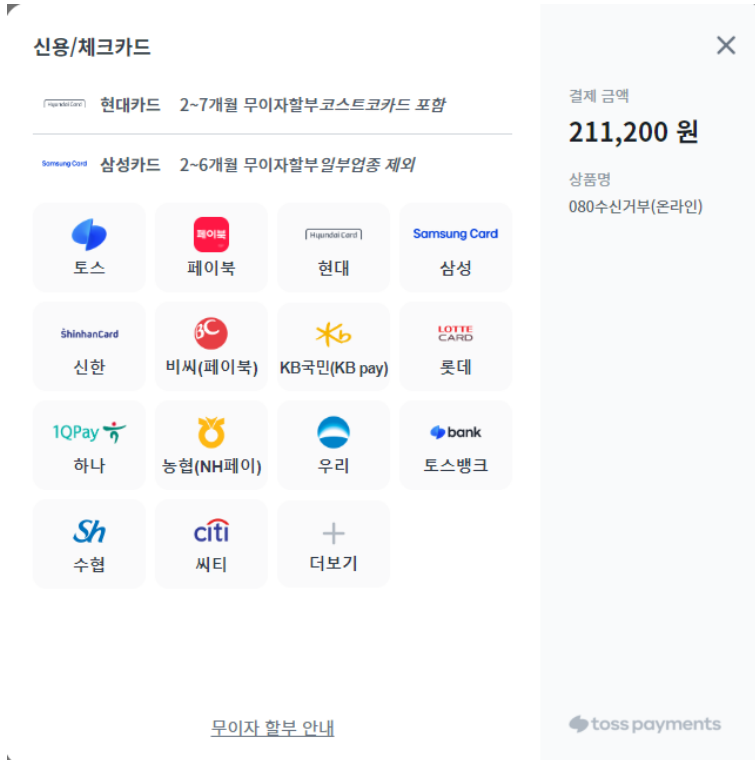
신용/체크카드

Hyundai Card 현대카드 2~7개월 무이자할부 코스트코카드 포함

Samsung Card 삼성카드 2~6개월 무이자할부 일부업종 제외

토스

페이북
페이북

Hyundai Card
현대

Samsung Card
삼성

ShinhanCard
신한

BC
비씨(페이북)

KB
KB국민(KB pay)

LOTTE CARD
롯데

1QPay
하나

농협(NH페이)

우리

bank
토스뱅크

Sh
수협

citi
씨티

+
더보기

무이자 할부 안내

결제 금액
211,200 원

상품명
080수신거부(온라인)

toss payments